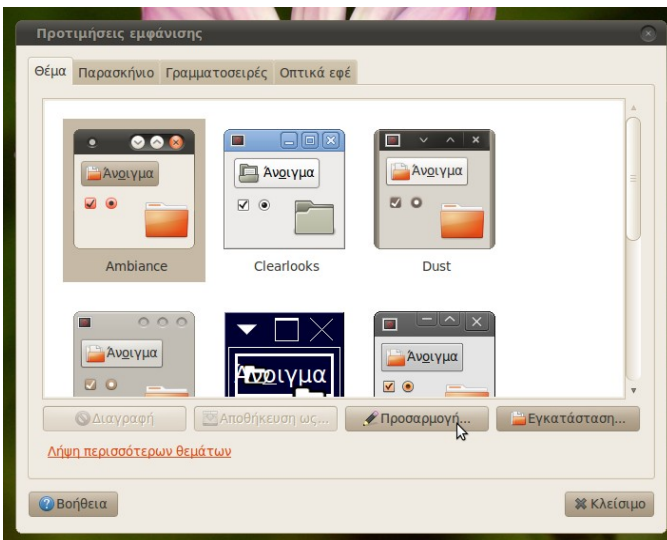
Προτιμήσεις εμφάνισης

Θέμα | Παρασκήνιο | Γραμματοσειρές | Οπτικά εφέ

Άνοιγμα
Ambiance

Άνοιγμα
Clearlooks

Άνοιγμα
Dust

Άνοιγμα

Άνοιγμα

Άνοιγμα

Διαγραφή | Αποθήκευση ως... | Προσαρμογή... | Εγκατάσταση...

Λήψη περισσότερων θεμάτων

Βοήθεια | Κλείσιμο